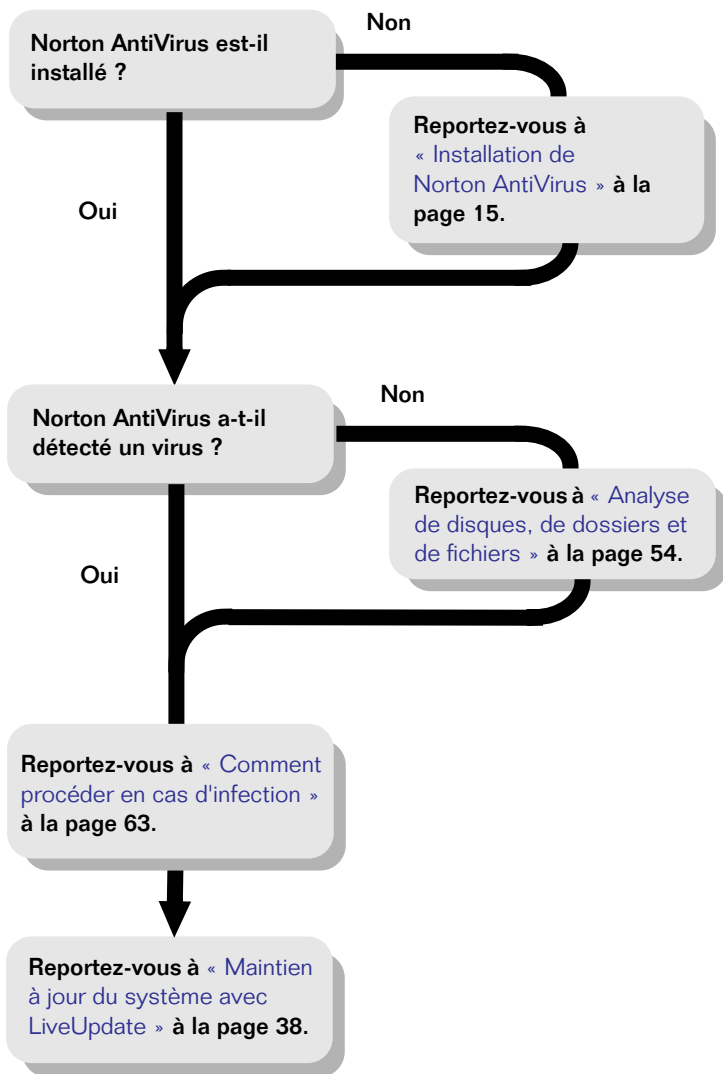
Norton AntiVirus est-il installé ?

Non

Reportez-vous à « Installation de Norton AntiVirus » à la page 15.

Oui

Norton AntiVirus a-t-il détecté un virus ?

Non

Reportez-vous à « Analyse de disques, de dossiers et de fichiers » à la page 54.

Oui

Reportez-vous à « Comment procéder en cas d'infection » à la page 63.

Reportez-vous à « Maintien à jour du système avec LiveUpdate » à la page 38.